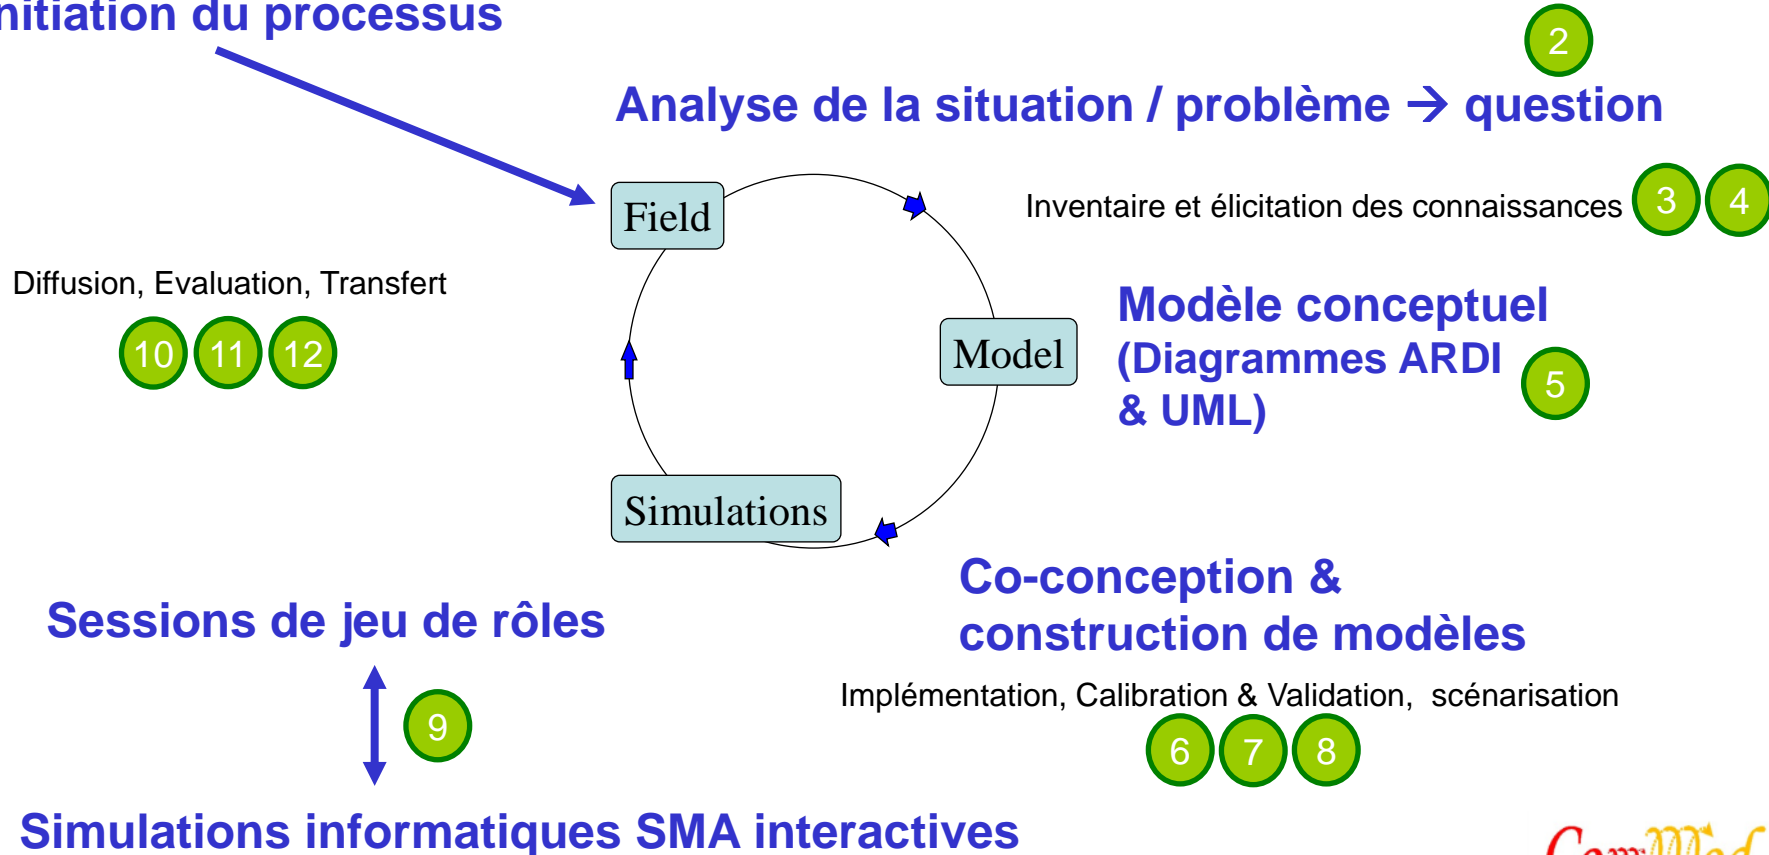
nitiation du processus

2

Analyse de la situation / problème → question

Inventaire et élicitation des connaissances 3 4

Field

Diffusion, Evaluation, Transfert

10 11 12

Model

Modèle conceptuel (Diagrammes ARDI & UML) 5

Simulations

Co-conception & construction de modèles

Sessions de jeu de rôles

Implémentation, Calibration & Validation, scénarisation

9

6 7 8

Simulations informatiques SMA interactives

ComMod